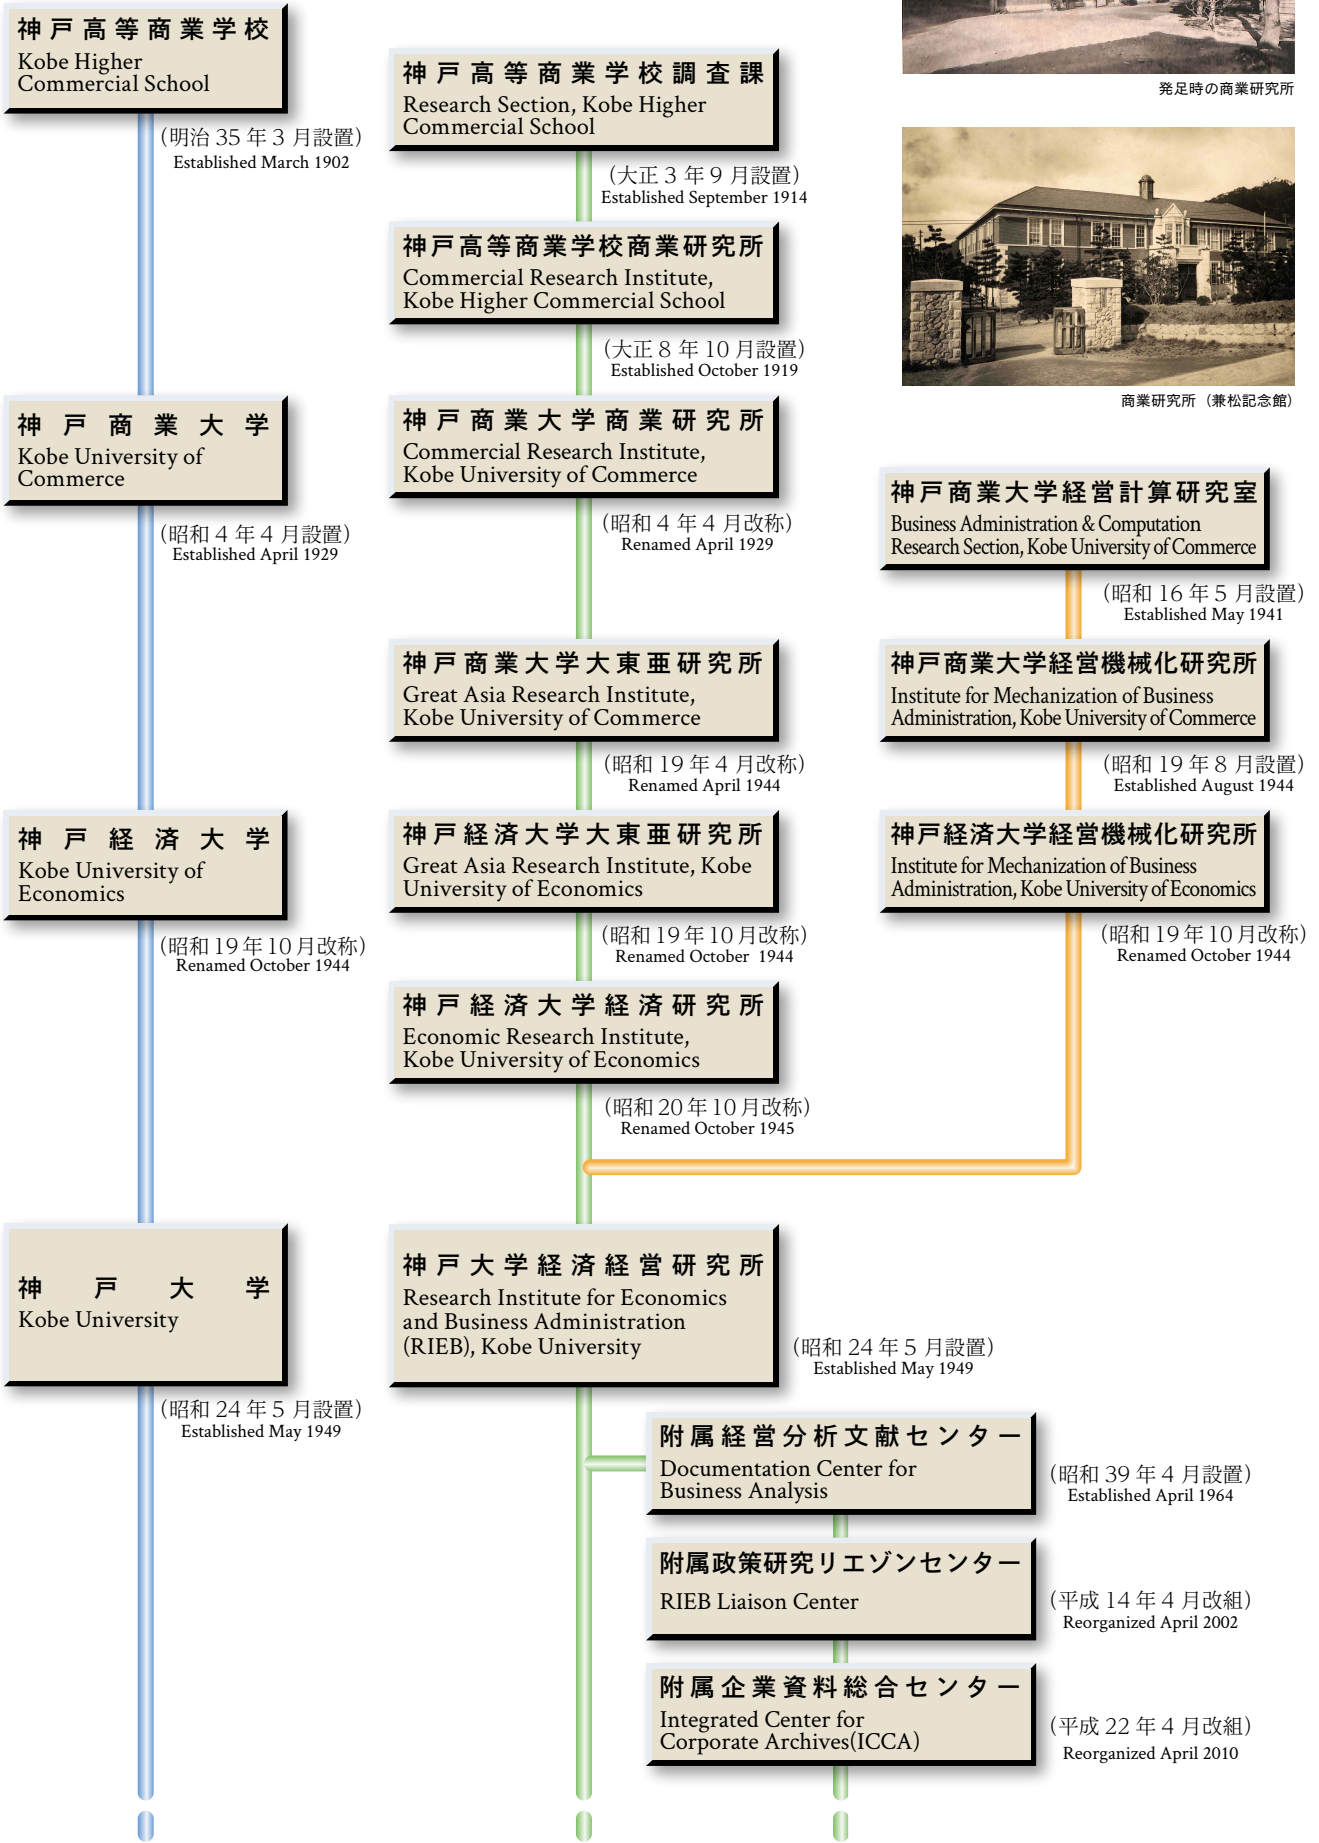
神戸高等商業学校
Kobe Higher Commercial School

(明治 35 年 3 月設置)
Established March 1902

神戸高等商業学校調査課
Research Section, Kobe Higher Commercial School

(大正 3 年 9 月設置)
Established September 1914

神戸高等商業学校商業研究所
Commercial Research Institute, Kobe Higher Commercial School

(大正 8 年 10 月設置)
Established October 1919

発足時の商業研究所

商業研究所（兼松記念館）

神戸商業大学
Kobe University of Commerce

(昭和 4 年 4 月設置)
Established April 1929

神戸商業大学商業研究所
Commercial Research Institute, Kobe University of Commerce

(昭和 4 年 4 月改称)
Renamed April 1929

神戸商業大学経営計算研究室
Business Administration & Computation Research Section, Kobe University of Commerce

(昭和 16 年 5 月設置)
Established May 1941

神戸商業大学大東亜研究所
Great Asia Research Institute, Kobe University of Commerce

(昭和 19 年 4 月改称)
Renamed April 1944

神戸商業大学経営機械化研究所
Institute for Mechanization of Business Administration, Kobe University of Commerce

(昭和 19 年 8 月設置)
Established August 1944

神戸経済大学
Kobe University of Economics

(昭和 19 年 10 月改称)
Renamed October 1944

神戸経済大学大東亜研究所
Great Asia Research Institute, Kobe University of Economics

(昭和 19 年 10 月改称)
Renamed October 1944

神戸経済大学経営機械化研究所
Institute for Mechanization of Business Administration, Kobe University of Economics

(昭和 19 年 10 月改称)
Renamed October 1944

神戸経済大学経済研究所
Economic Research Institute, Kobe University of Economics

(昭和 20 年 10 月改称)
Renamed October 1945

神戸大学
Kobe University

(昭和 24 年 5 月設置)
Established May 1949

神戸大学経済経営研究所
Research Institute for Economics and Business Administration (RIEB), Kobe University

(昭和 24 年 5 月設置)
Established May 1949

附属経営分析文献センター
Documentation Center for Business Analysis

(昭和 39 年 4 月設置)
Established April 1964

附属政策研究リエゾンセンター
RIEB Liaison Center

(平成 14 年 4 月改組)
Reorganized April 2002

附属企業資料総合センター
Integrated Center for Corporate Archives(ICCA)

(平成 22 年 4 月改組)
Reorganized April 2010